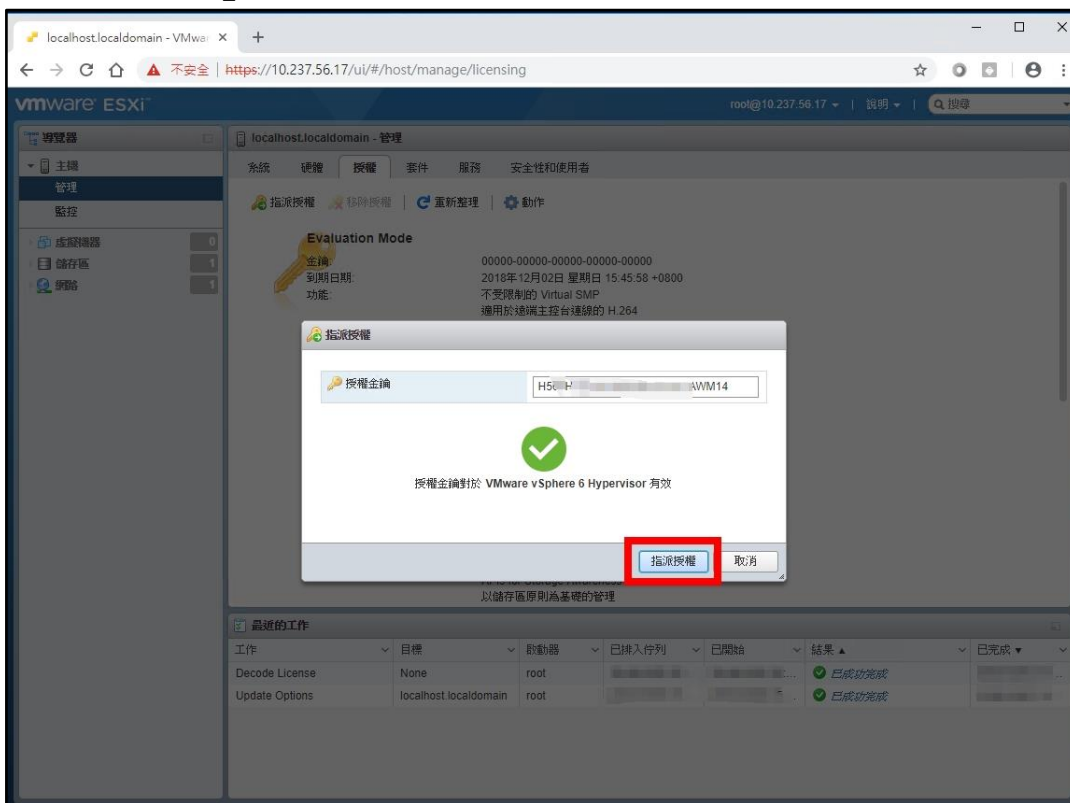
localhost.localdomain - VMwa ×  +

不安全 | https://10.237.56.17/ui/#/host/manage/licensing

vmware ESXi

root@10.237.56.17 ▾ | 說明 ▾ | Q 搜尋

導覽器

主機
管理
監控
虛擬機器 0
儲存區 1
網路 1

localhost.localdomain - 管理

系統 硬體 授權 套件 服務 安全性和使用者

指派授權 移除授權 | 重新整理 | 動作

Evaluation Mode
金鑰: 00000-00000-00000-00000-00000
到期日期: 2018年12月02日 星期日 15:45:58 +0800
功能: 不受限制的 Virtual SMP
適用於遠端主控台連線的 H.264

指派授權

授權金鑰 H5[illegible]AWM14

授權金鑰對於 VMware vSphere 6 Hypervisor 有效

指派授權 取消

以儲存區原則為基礎的管理

最近的工作

| 工作 | 目標 | 啟動器 | 已排入佇列 | 已開始 | 結果 ▲ | 已完成 ▾ |
|---|---|---|---|---|---|---|
| Decode License | None | root | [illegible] | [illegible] | 已成功完成 | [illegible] |
| Update Options | localhost.localdomain | root | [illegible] | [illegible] | 已成功完成 | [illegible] |